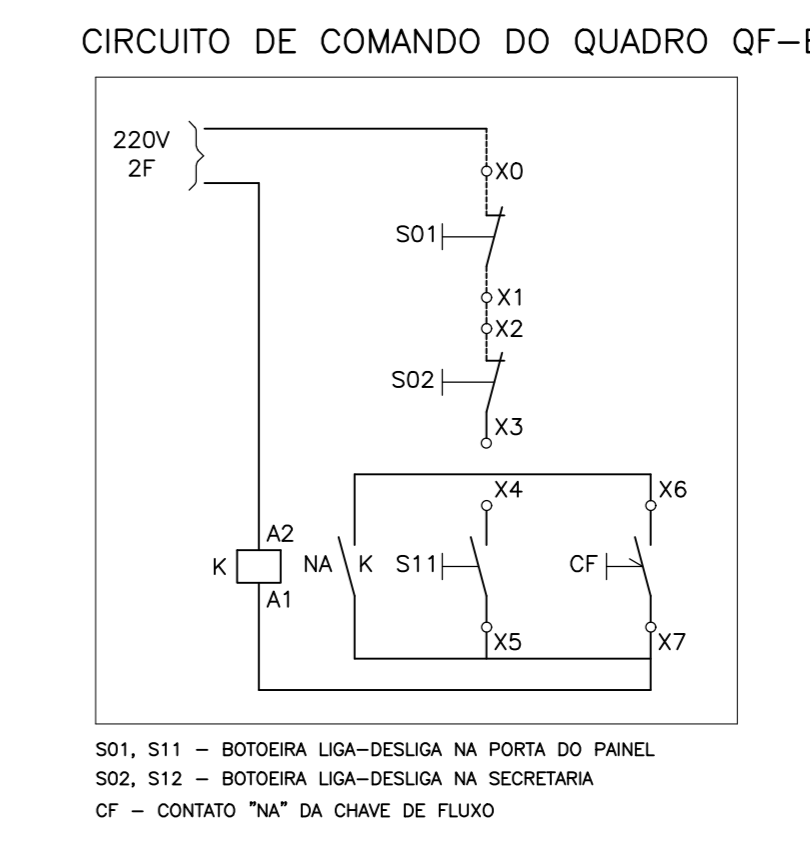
CIRCUITO DE COMANDO DO QUADRO QF–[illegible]

220V
2F

X0
S01
X1
X2
S02
X3
X4
X6
A2
K
NA
K
S11
CF
A1
X5
X7

S01, S11 – BOTOEIRA LIGA–DESLIGA NA PORTA DO PAINEL
S02, S12 – BOTOEIRA LIGA–DESLIGA NA SECRETARIA
CF – CONTATO "NA" DA CHAVE DE FLUXO